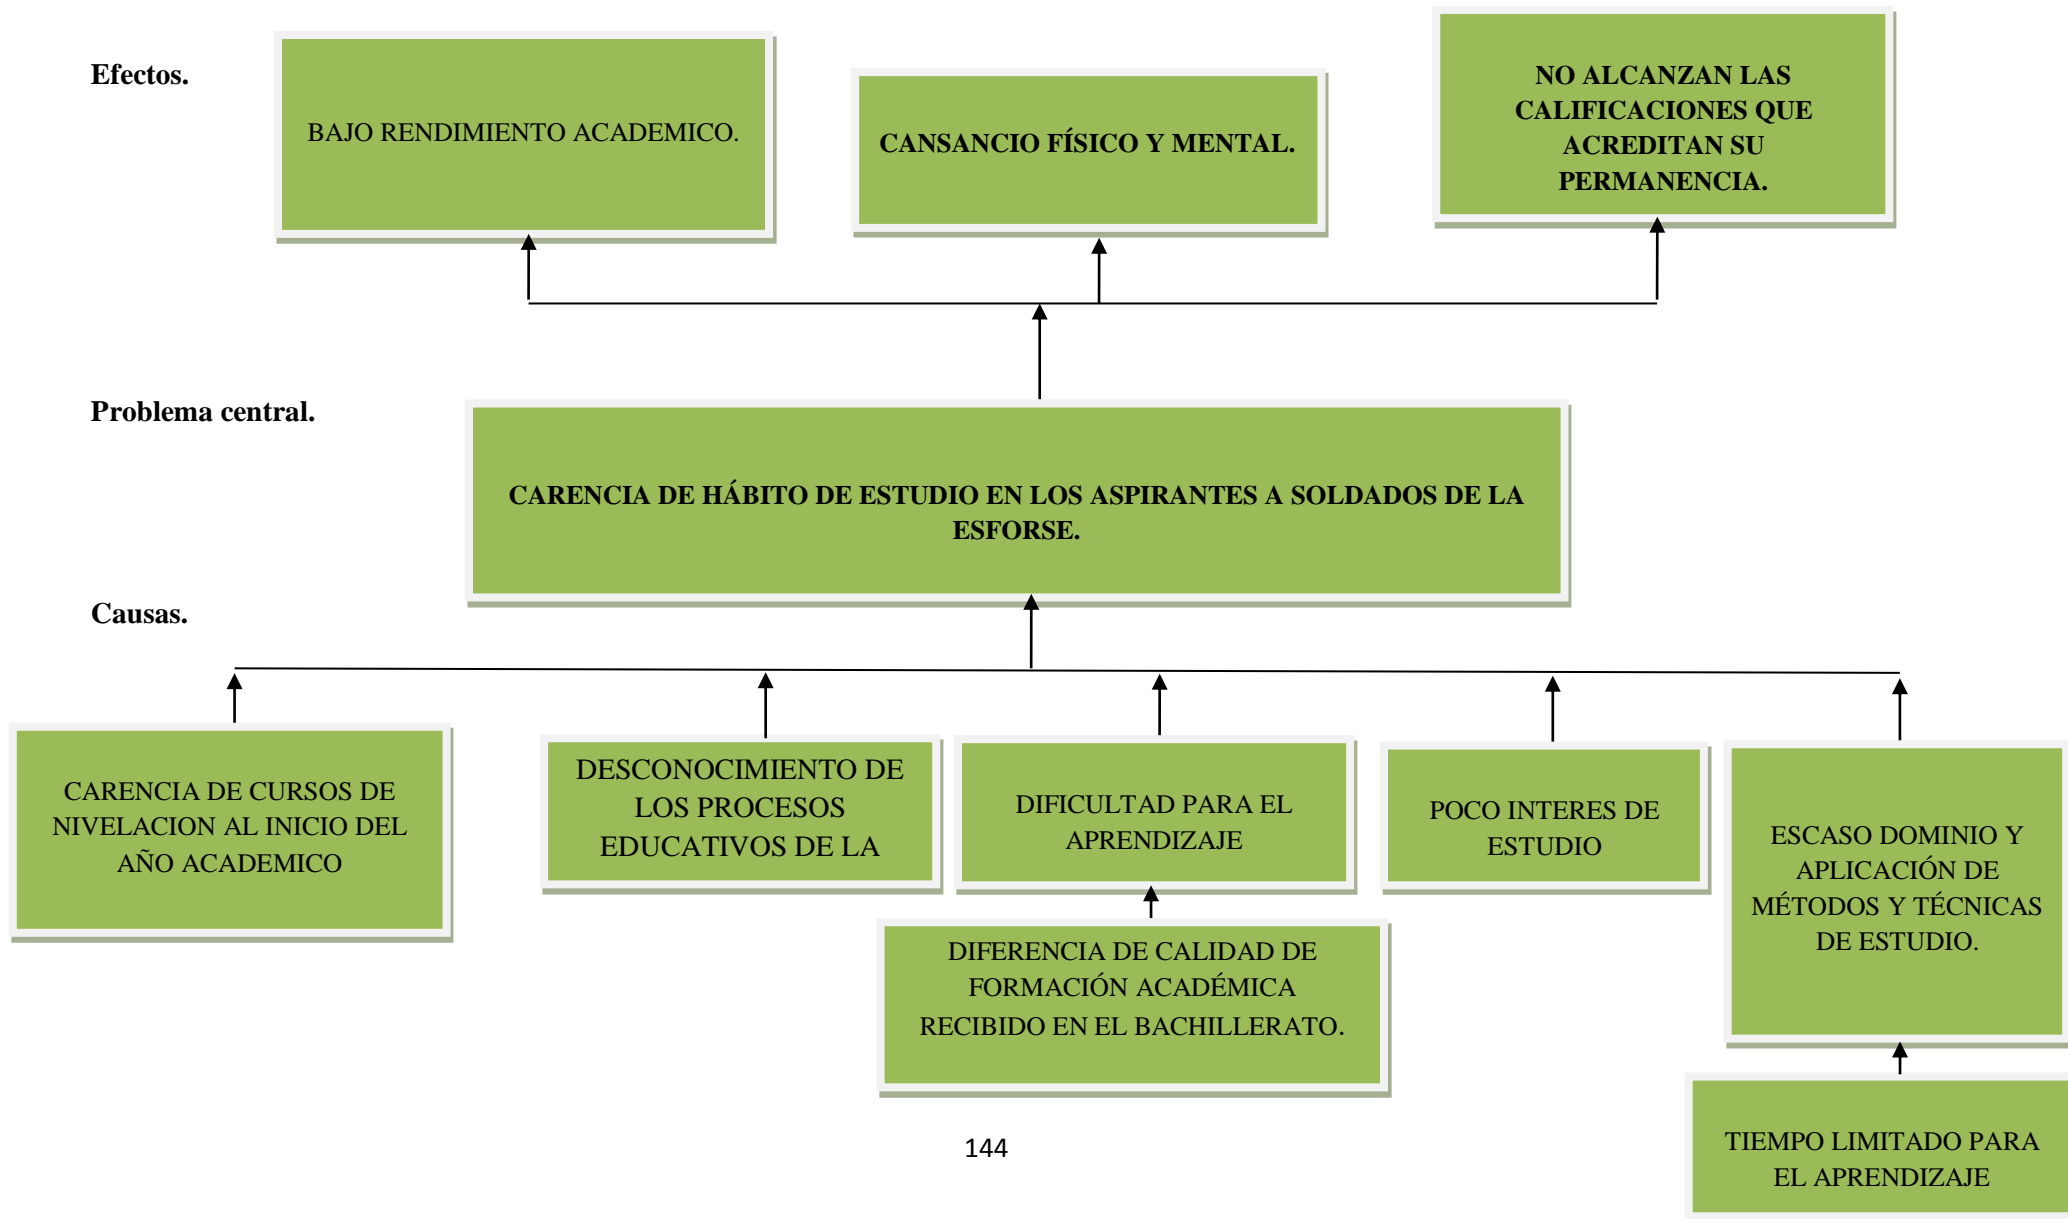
Efectos.

BAJO RENDIMIENTO ACADEMICO.

CANSANCIO FÍSICO Y MENTAL.

NO ALCANZAN LAS CALIFICACIONES QUE ACREDITAN SU PERMANENCIA.

Problema central.

CARENCIA DE HÁBITO DE ESTUDIO EN LOS ASPIRANTES A SOLDADOS DE LA ESFORSE.

Causas.

CARENCIA DE CURSOS DE NIVELACION AL INICIO DEL AÑO ACADEMICO

DESCONOCIMIENTO DE LOS PROCESOS EDUCATIVOS DE LA

DIFICULTAD PARA EL APRENDIZAJE

POCO INTERES DE ESTUDIO

ESCASO DOMINIO Y APLICACIÓN DE MÉTODOS Y TÉCNICAS DE ESTUDIO.

DIFERENCIA DE CALIDAD DE FORMACIÓN ACADÉMICA RECIBIDO EN EL BACHILLERATO.

TIEMPO LIMITADO PARA EL APRENDIZAJE

144